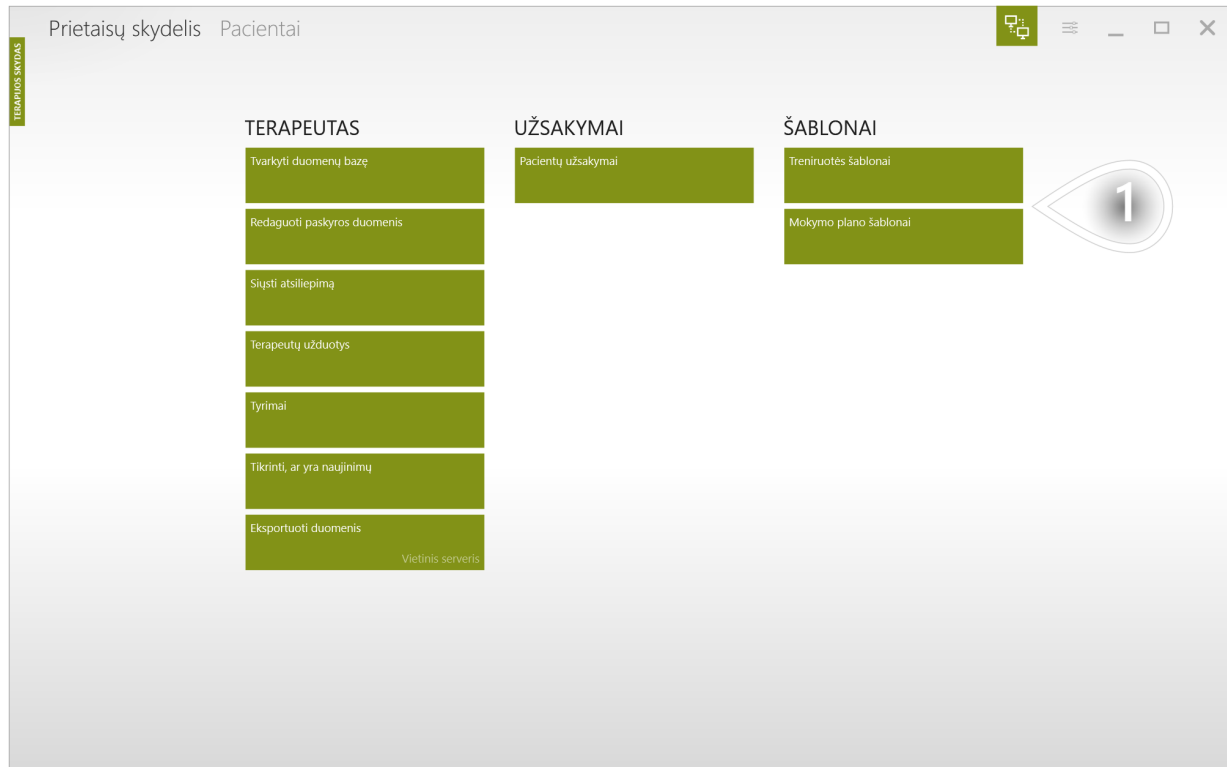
Prietaisų skydelis Pacientai

TERAPIJOS SKYDAS

TERAPEUTAS

Tvarkyti duomenų bazę

Redaguoti paskyros duomenis

Siųsti atsiliepimą

Terapeutų užduotys

Tyrimai

Tikrinti, ar yra naujinimų

Eksportuoti duomenis

Vietinis serveris

UŽSAKYMAI

Pacientų užsakymai

ŠABLONAI

Treniruotės šablonai

Mokymo plano šablonai

1